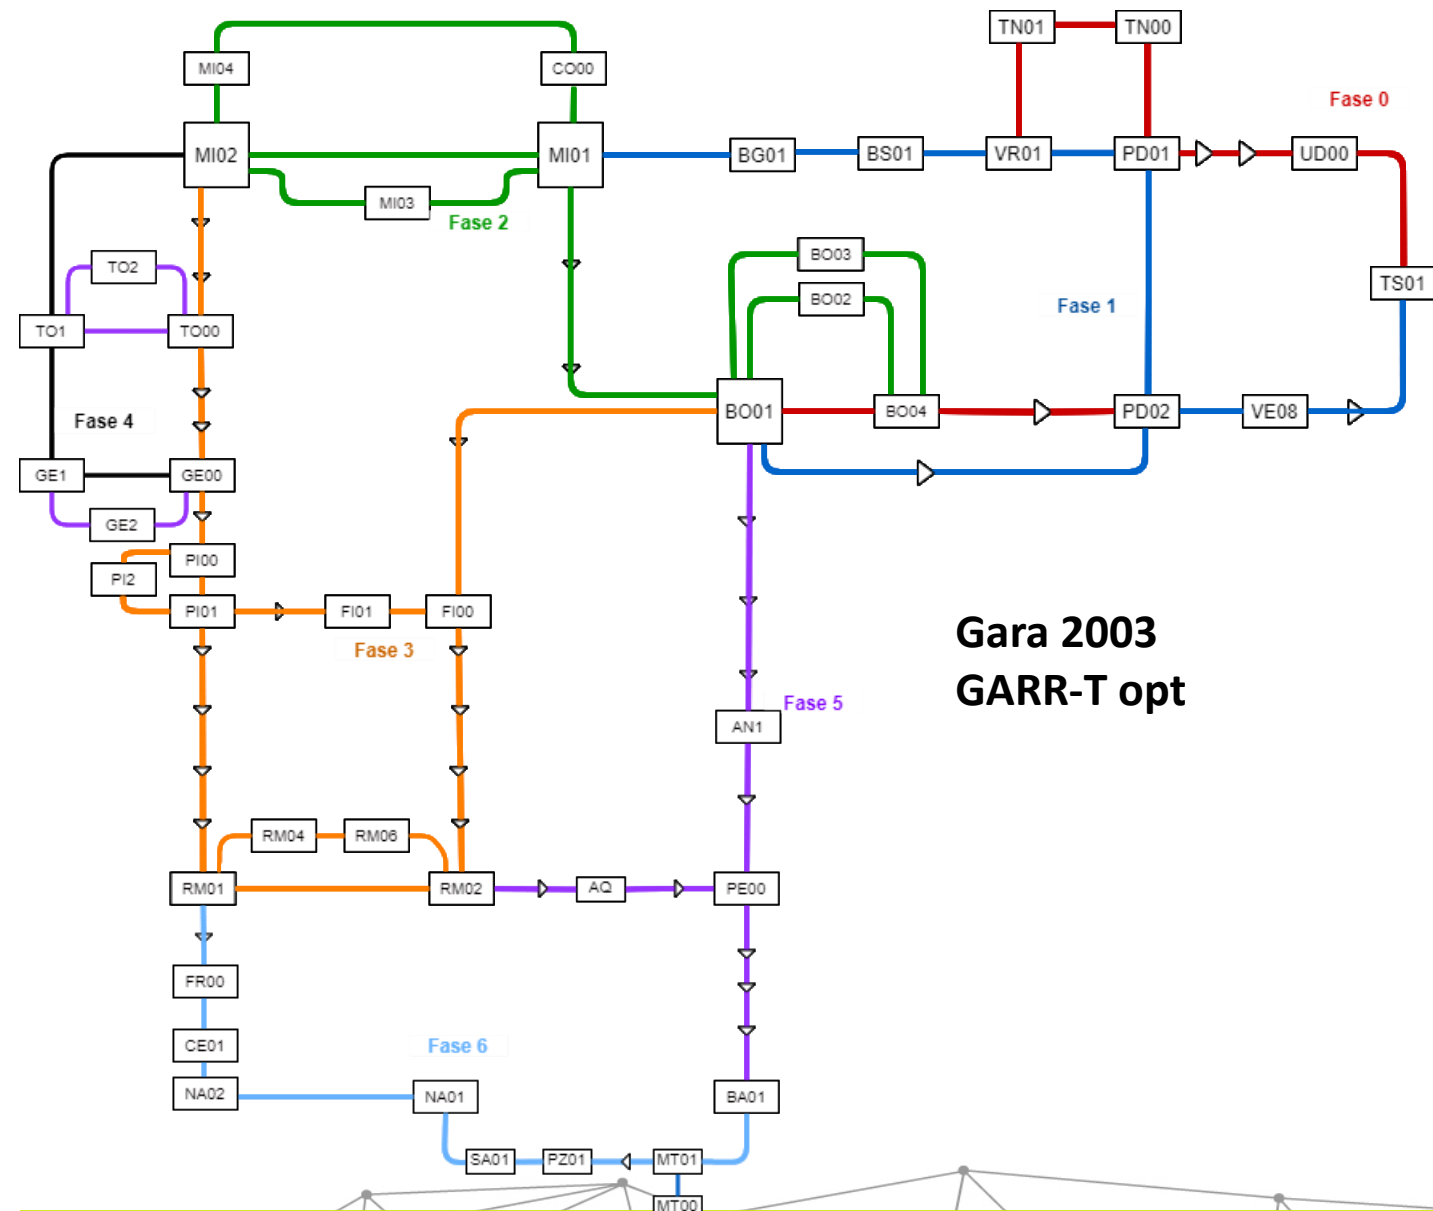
TN01 TN00
MI04 CO00
Fase 0
MI02 MI01 BG01 BS01 VR01 PD01 UD00
MI03
Fase 2
BO03
TO2
TS01
BO02
Fase 1
TO1 TO00
Fase 4
BO01 BO04 PD02 VE08
GE1 GE00
GE2
PI00
PI2
PI01 FI01 FI00
Gara 2003
GARR-T opt
Fase 3
Fase 5
AN1
RM04 RM06
RM01 RM02 AQ PE00
FR00
CE01
Fase 6
NA02 NA01 BA01
SA01 PZ01 MT01
MT00